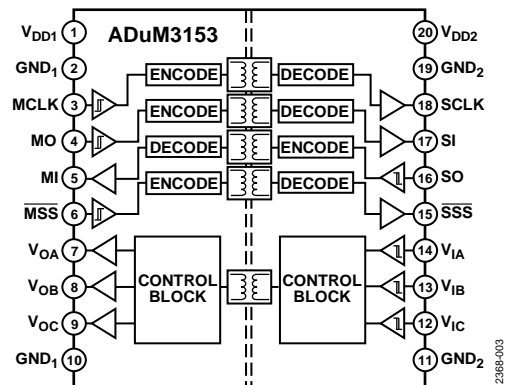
$V_{DD1}$ 1
ADuM3153
$GND_1$ 2
MCLK 3
MO 4
MI 5
$\overline{MSS}$ 6
$V_{OA}$ 7
$V_{OB}$ 8
$V_{OC}$ 9
$GND_1$ 10

ENCODE
ENCODE
DECODE
ENCODE
CONTROL BLOCK

DECODE
DECODE
ENCODE
DECODE
CONTROL BLOCK

20 $V_{DD2}$
19 $GND_2$
18 SCLK
17 SI
16 SO
15 $\overline{SSS}$
14 $V_{IA}$
13 $V_{IB}$
12 $V_{IC}$
11 $GND_2$

2368-003